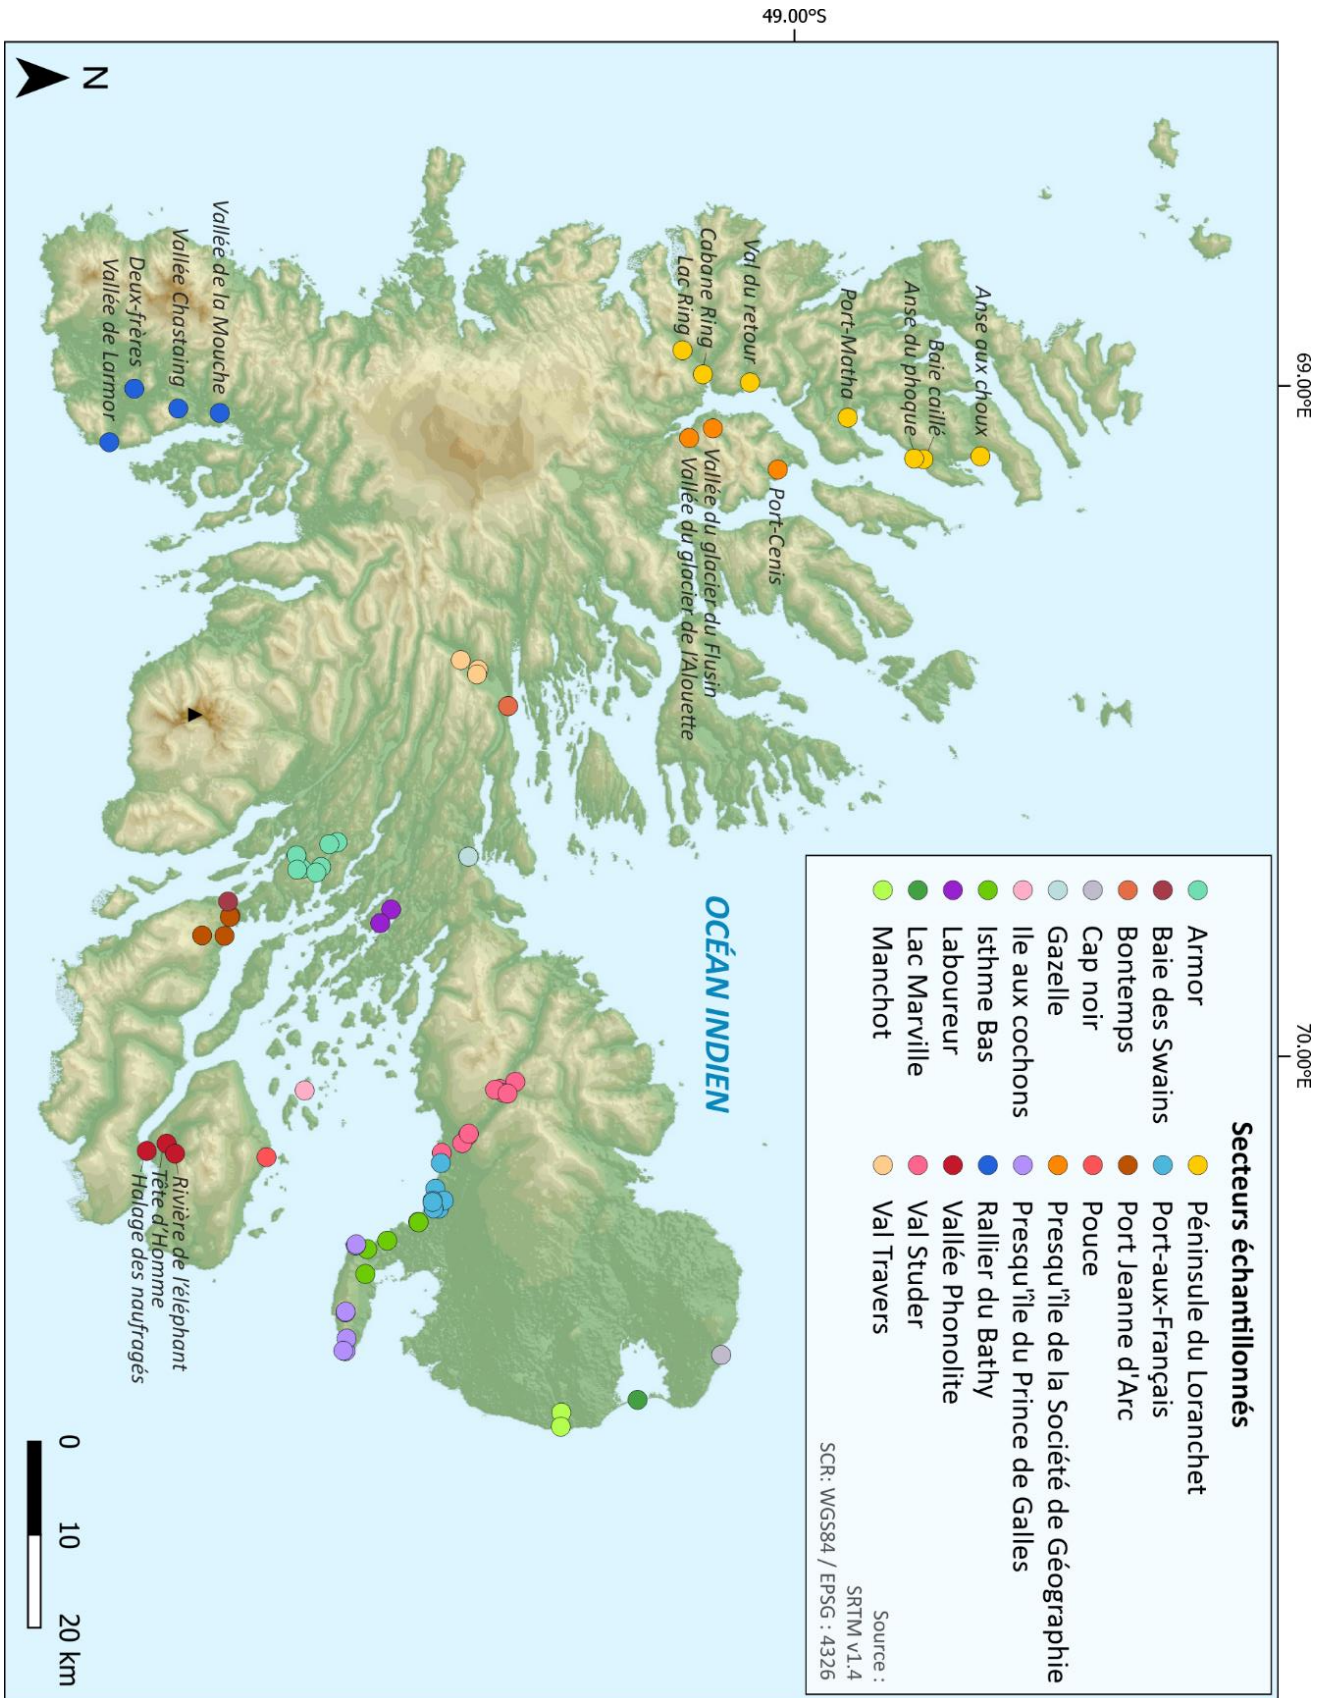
49.00°S

69.00°E

70.00°E

N

Secteurs échantillonnés

Armor
Baie des Swains
Bontemps
Cap noir
Gazelle
Ile aux cochons
Isthme Bas
Laboureur
Lac Marville
Manchot

Péninsule du Loranchet
Port-aux-Français
Port Jeanne d'Arc
Pouce
Presqu'île de la Société de Géographie
Presqu'île du Prince de Galles
Rallier du Bathy
Vallée Phonolite
Val Studer
Val Travers

Source : SRTM v1.4
SCR: WGS84 / EPSG : 4326

OCÉAN INDIEN

Anse aux choux
Baie caillé
Anse du phoque
Port-Matha
Val du retour
Cabane Ring
Lac Ring
Port-Cenis
Vallée du glacier du Flusin
Vallée du glacier de l'Alouette
Vallée de la Mouche
Vallée Chastaing
Deux-frères
Vallée de Larmor
Rivière de l'éléphant
Tête d'Homme
Halage des naufragés

0 10 20 km